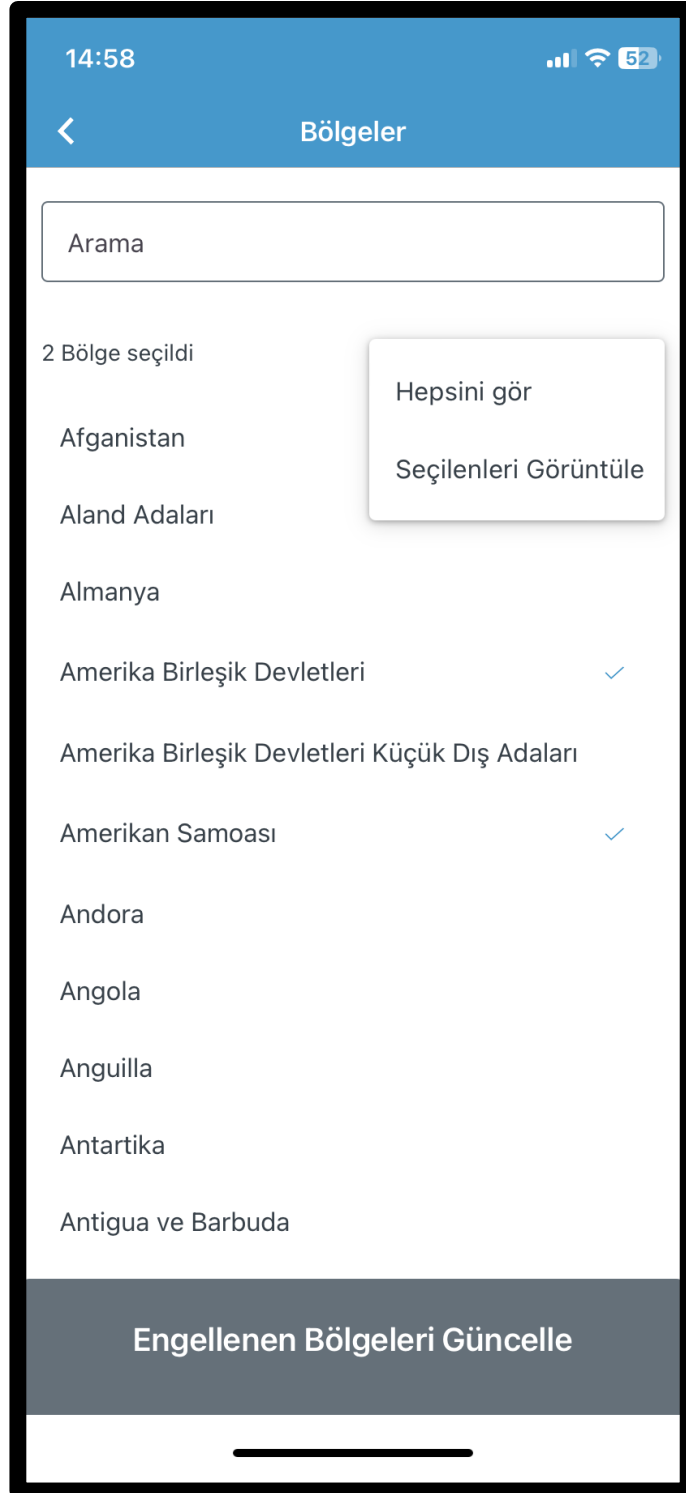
14:58

52

Bölgeler

Arama

2 Bölge seçildi

Hepsini gör

Seçilenleri Görüntüle

Afganistan

Aland Adaları

Almanya

Amerika Birleşik Devletleri

Amerika Birleşik Devletleri Küçük Dış Adaları

Amerikan Samoası

Andora

Angola

Anguilla

Antartika

Antigua ve Barbuda

Engellenen Bölgeleri Güncelle